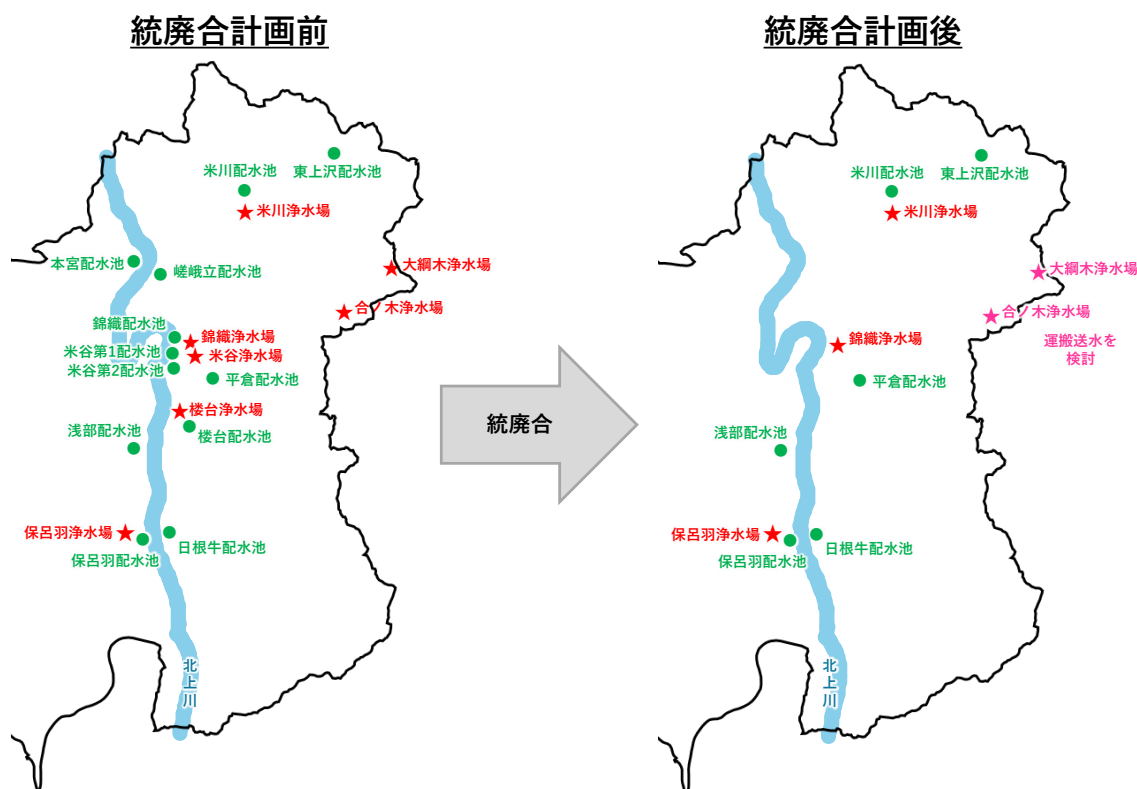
統廃合計画前

米川配水池
東上沢配水池
米川浄水場
大綱木浄水場
本宮配水池
嵯峨立配水池
合ノ木浄水場
錦織配水池
錦織浄水場
米谷第1配水池
米谷浄水場
米谷第2配水池
平倉配水池
楼台浄水場
浅部配水池
楼台配水池
保呂羽浄水場
日根牛配水池
保呂羽配水池
北上川

統廃合

統廃合計画後

米川配水池
東上沢配水池
米川浄水場
大綱木浄水場
合ノ木浄水場
運搬送水を検討
錦織浄水場
平倉配水池
浅部配水池
保呂羽浄水場
日根牛配水池
保呂羽配水池
北上川